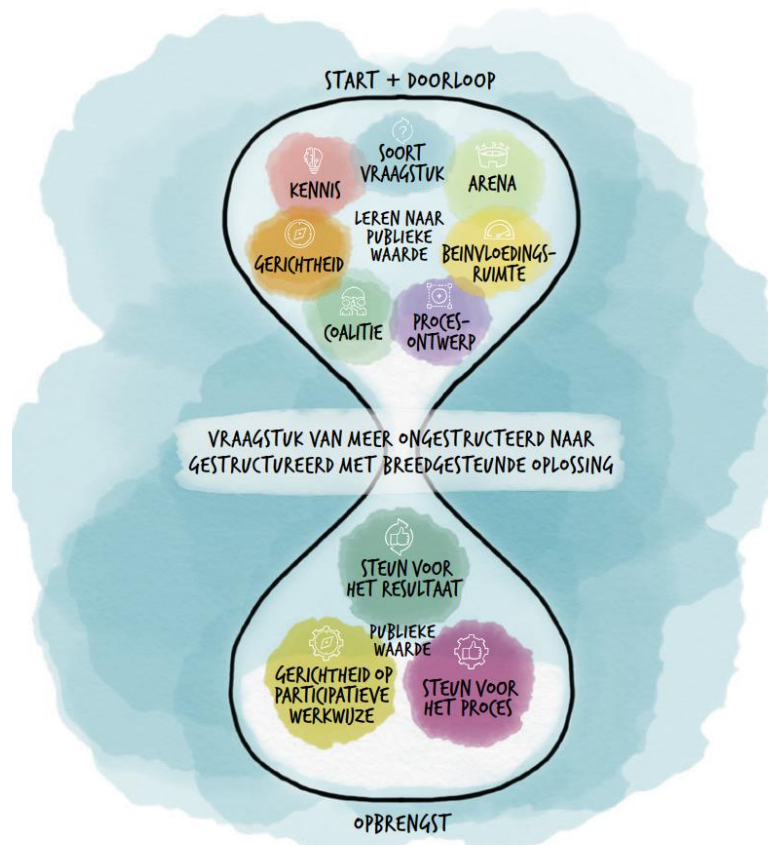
START + DOORLOOP

SOORT VRAAGSTUK

KENNIS

ARENA

LEREN NAAR PUBLIEKE WAARDE

GERICHTHEID

BEINVLOEDINGSRUIMTE

COALITIE

PROCESONTWERP

VRAAGSTUK VAN MEER ONGESTRUCTEERD NAAR GESTRUCTUREERD MET BREEDGESTEUNDE OPLOSSING

STEUN VOOR HET RESULTAAT

PUBLIEKE WAARDE

GERICHTHEID OP PARTICIPATIEVE WERKWIJZE

STEUN VOOR HET PROCES

OPBRENGST